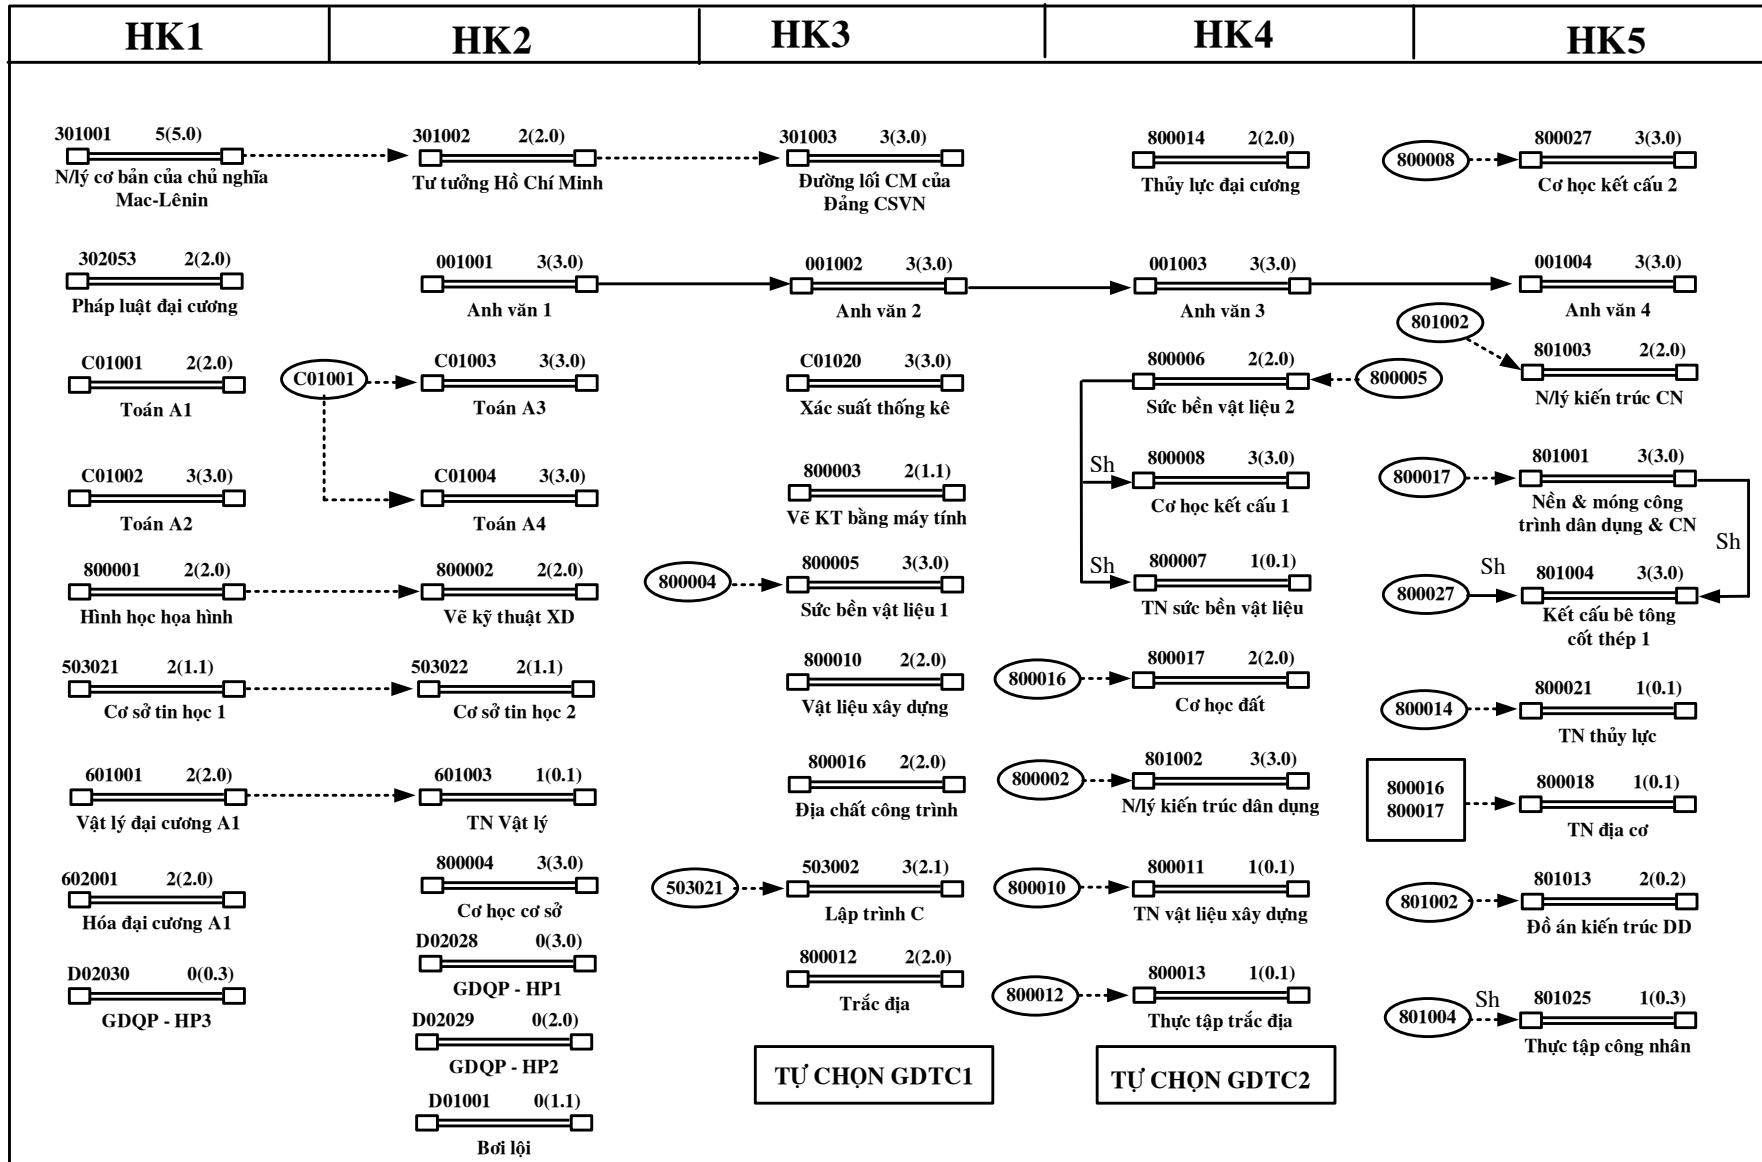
| HK1 | HK2 | HK3 | HK4 | HK5 |
|---|---|---|---|---|

HK1

301001 5(5.0)
N/lý cơ bản của chủ nghĩa Mac-Lênin

302053 2(2.0)
Pháp luật đại cương

C01001 2(2.0)
Toán A1

C01002 3(3.0)
Toán A2

800001 2(2.0)
Hình học họa hình

503021 2(1.1)
Cơ sở tin học 1

601001 2(2.0)
Vật lý đại cương A1

602001 2(2.0)
Hóa đại cương A1

D02030 0(0.3)
GDQP - HP3

HK2

301002 2(2.0)
Tư tưởng Hồ Chí Minh

001001 3(3.0)
Anh văn 1

C01001
C01003 3(3.0)
Toán A3

C01004 3(3.0)
Toán A4

800002 2(2.0)
Vẽ kỹ thuật XD

503022 2(1.1)
Cơ sở tin học 2

601003 1(0.1)
TN Vật lý

800004 3(3.0)
Cơ học cơ sở

D02028 0(3.0)
GDQP - HP1

D02029 0(2.0)
GDQP - HP2

D01001 0(1.1)
Bơi lội

HK3

301003 3(3.0)
Đường lối CM của Đảng CSVN

001002 3(3.0)
Anh văn 2

C01020 3(3.0)
Xác suất thống kê

800003 2(1.1)
Vẽ KT bằng máy tính

800004
800005 3(3.0)
Sức bền vật liệu 1

800010 2(2.0)
Vật liệu xây dựng

800016 2(2.0)
Địa chất công trình

503021
503002 3(2.1)
Lập trình C

800012 2(2.0)
Trắc địa

TỰ CHỌN GDTC1

HK4

800014 2(2.0)
Thủy lực đại cương

001003 3(3.0)
Anh văn 3

800006 2(2.0)
Sức bền vật liệu 2
800005

Sh
800008 3(3.0)
Cơ học kết cấu 1

Sh
800007 1(0.1)
TN sức bền vật liệu

800016
800017 2(2.0)
Cơ học đất

800002
801002 3(3.0)
N/lý kiến trúc dân dụng

800010
800011 1(0.1)
TN vật liệu xây dựng

800012
800013 1(0.1)
Thực tập trắc địa

TỰ CHỌN GDTC2

HK5

800008
800027 3(3.0)
Cơ học kết cấu 2

001004 3(3.0)
Anh văn 4

801002
801003 2(2.0)
N/lý kiến trúc CN

800017
801001 3(3.0)
Nền & móng công trình dân dụng & CN

Sh

800027
Sh
801004 3(3.0)
Kết cấu bê tông cốt thép 1

800014
800021 1(0.1)
TN thủy lực

800016
800017
800018 1(0.1)
TN địa cơ

801002
801013 2(0.2)
Đồ án kiến trúc DD

801004
Sh
801025 1(0.3)
Thực tập công nhân